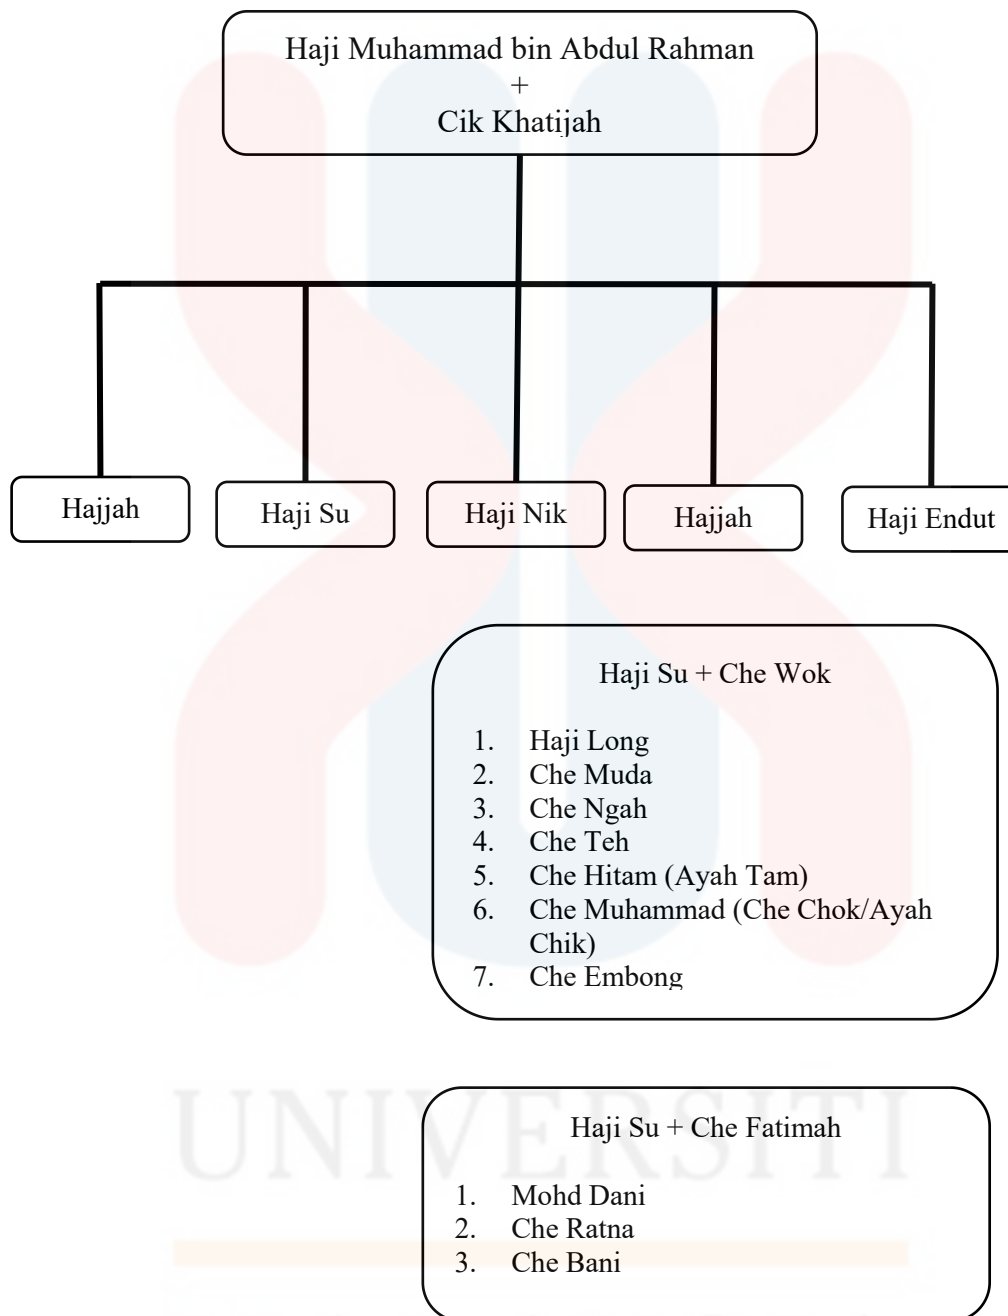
Haji Muhammad bin Abdul Rahman
+
Cik Khatijah

Hajjah

Haji Su

Haji Nik

Hajjah

Haji Endut

Haji Su + Che Wok

1. Haji Long
2. Che Muda
3. Che Ngah
4. Che Teh
5. Che Hitam (Ayah Tam)
6. Che Muhammad (Che Chok/Ayah Chik)
7. Che Embong

UNIVERSITI

Haji Su + Che Fatimah

1. Mohd Dani
2. Che Ratna
3. Che Bani